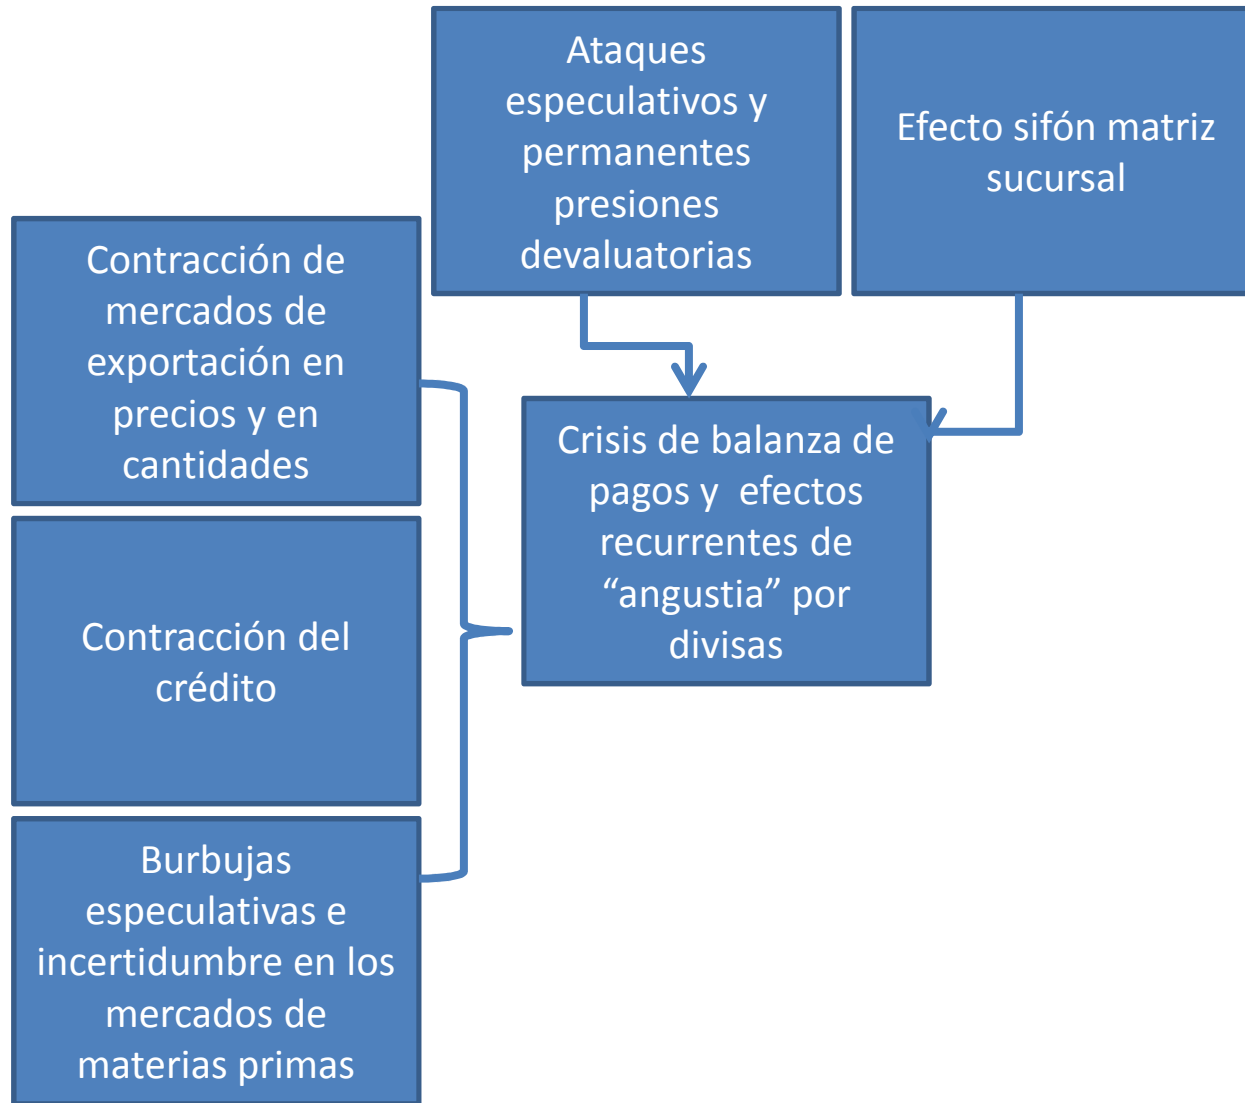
Ataques especulativos y permanentes presiones devaluatorias

Efecto sifón matriz sucursal

Contracción de mercados de exportación en precios y en cantidades

Crisis de balanza de pagos y efectos recurrentes de “angustia” por divisas

Contracción del crédito

Burbujas especulativas e incertidumbre en los mercados de materias primas